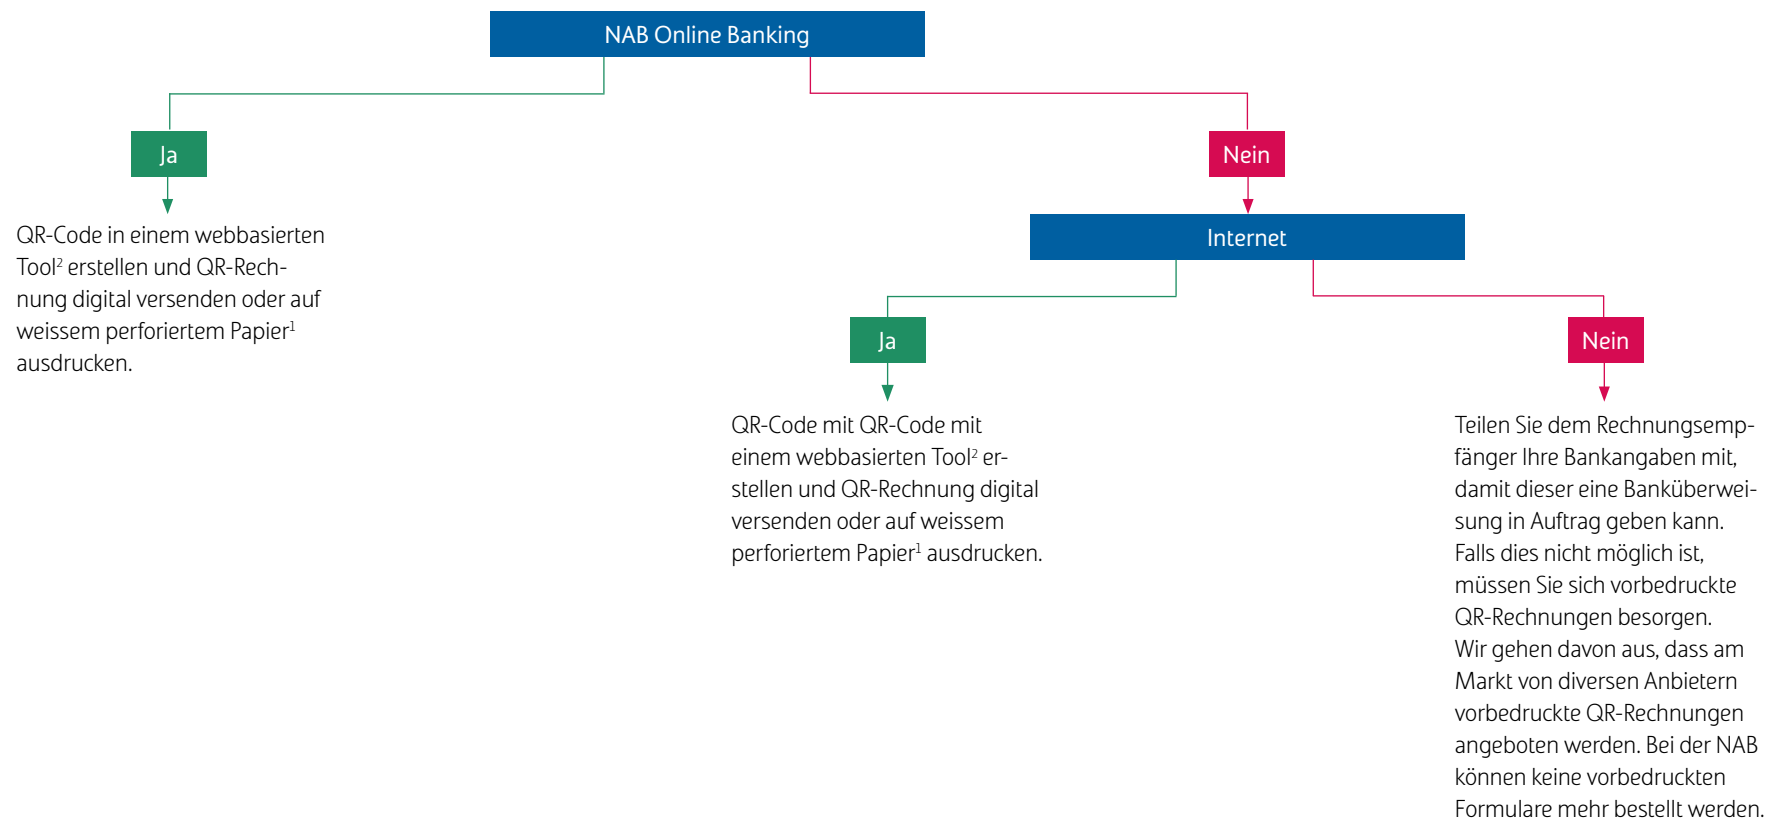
NAB Online Banking

Ja

QR-Code in einem webbasierten Tool$^{2}$ erstellen und QR-Rechnung digital versenden oder auf weissem perforiertem Papier$^{1}$ ausdrucken.

Nein

Internet

Ja

QR-Code mit QR-Code mit einem webbasierten Tool$^{2}$ erstellen und QR-Rechnung digital versenden oder auf weissem perforiertem Papier$^{1}$ ausdrucken.

Nein

Teilen Sie dem Rechnungsempfänger Ihre Bankangaben mit, damit dieser eine Banküberweisung in Auftrag geben kann. Falls dies nicht möglich ist, müssen Sie sich vorbedruckte QR-Rechnungen besorgen. Wir gehen davon aus, dass am Markt von diversen Anbietern vorbedruckte QR-Rechnungen angeboten werden. Bei der NAB können keine vorbedruckten Formulare mehr bestellt werden.